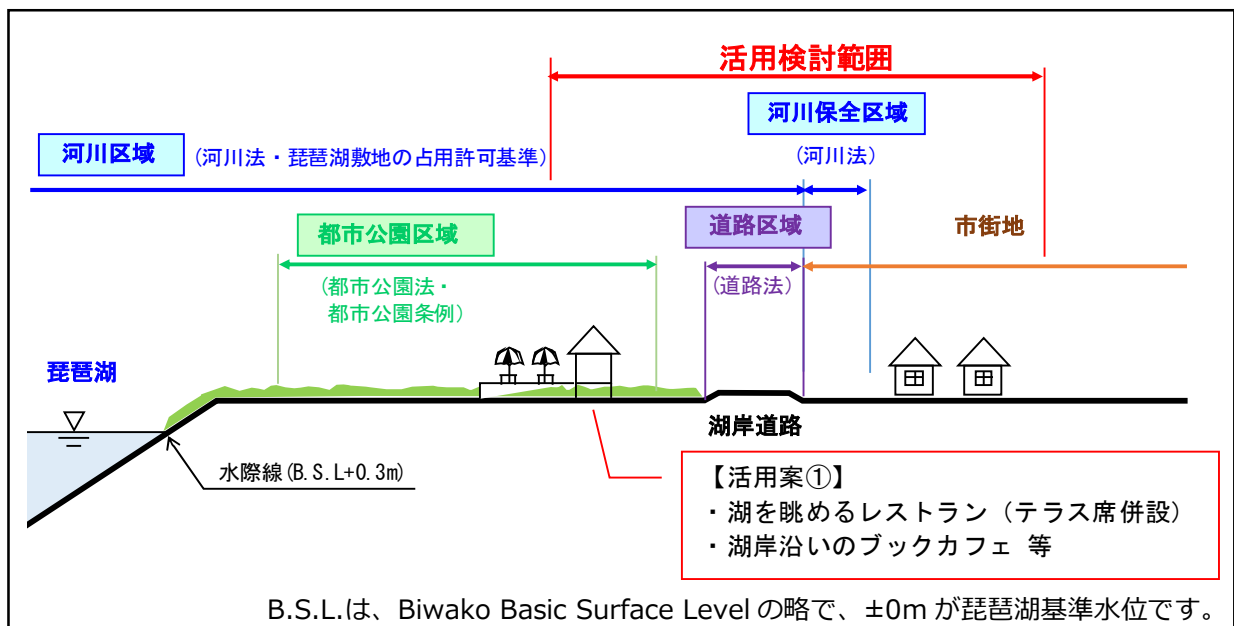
活用検討範囲

河川保全区域

河川区域 （河川法・琵琶湖敷地の占用許可基準）

（河川法）

都市公園区域

道路区域

市街地

（都市公園法・都市公園条例）

（道路法）

琵琶湖

湖岸道路

水際線(B.S.L+0.3m)

【活用案①】
・湖を眺めるレストラン（テラス席併設）
・湖岸沿いのブックカフェ 等

B.S.L.は、Biwako Basic Surface Level の略で、±0m が琵琶湖基準水位です。